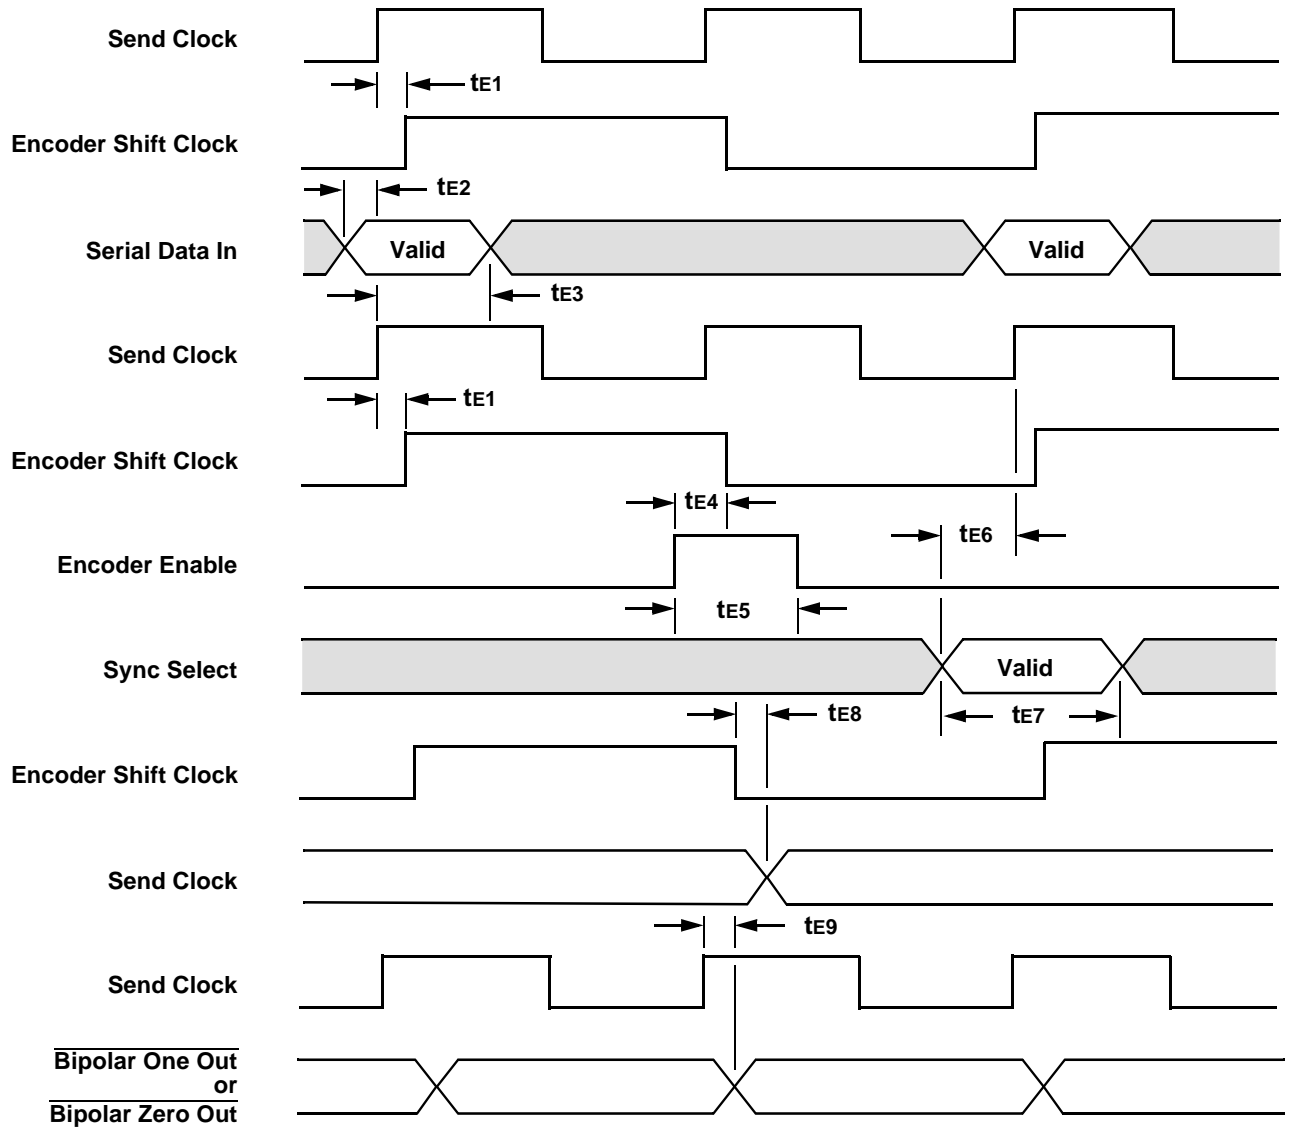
Send Clock

$t_{E1}$

Encoder Shift Clock

$t_{E2}$

Serial Data In

Valid

Valid

$t_{E3}$

Send Clock

$t_{E1}$

Encoder Shift Clock

$t_{E4}$

$t_{E6}$

Encoder Enable

$t_{E5}$

Sync Select

Valid

$t_{E8}$

$t_{E7}$

Encoder Shift Clock

Send Clock

$t_{E9}$

Send Clock

$\overline{\text{Bipolar One Out}}$
or
$\overline{\text{Bipolar Zero Out}}$